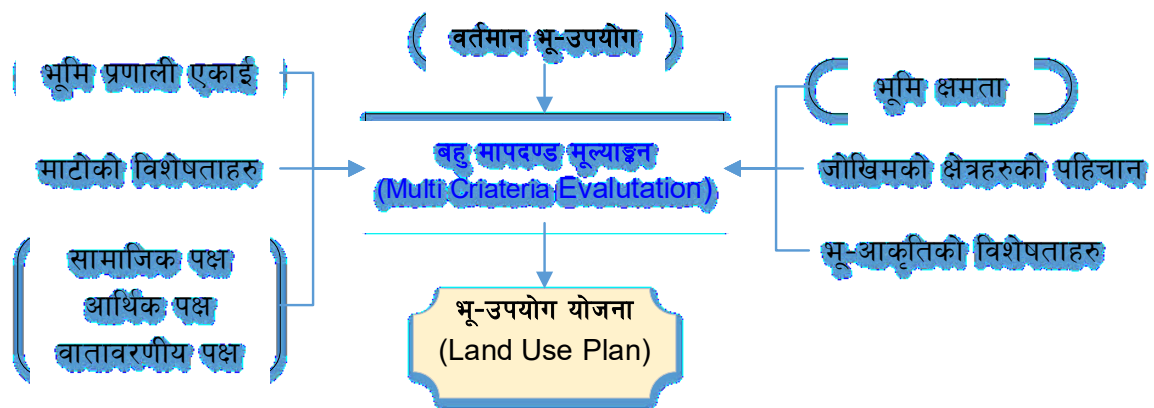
वर्तमान भू-उपयोग

भूमि प्रणाली एकाई

माटोको विशेषताहरु

सामाजिक पक्ष
आर्थिक पक्ष
वातावरणीय पक्ष

बहु मापदण्ड मूल्याङ्कन
(Multi Criateria Evalutation)

भू-उपयोग योजना
(Land Use Plan)

भूमि क्षमता

जोखिमको क्षेत्रहरुको पहिचान

भू-आकृतिको विशेषताहरु